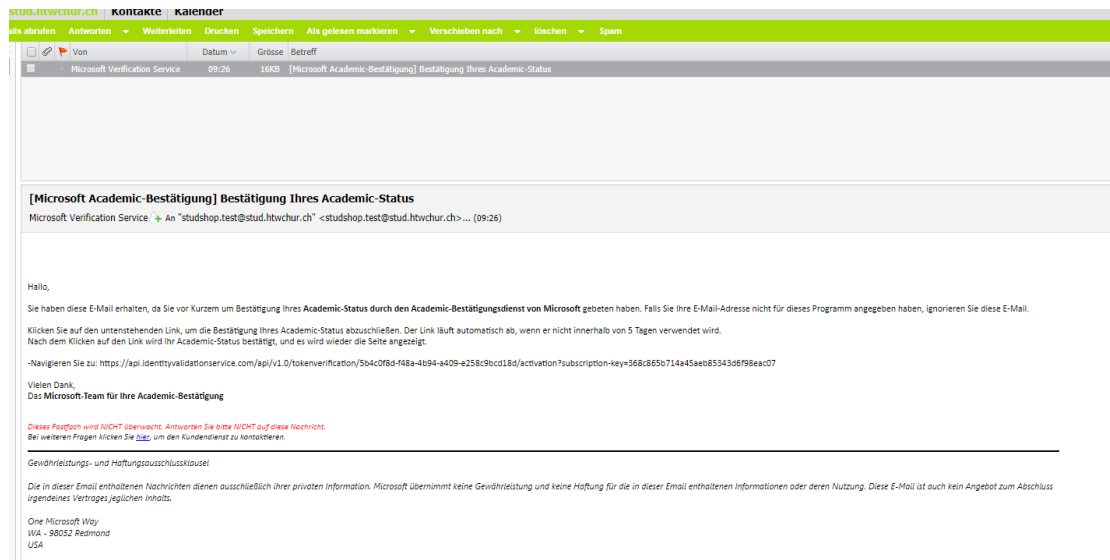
stud.htwchur.ch | Kontakte | Kalender

ails abrufen Antworten ▾ Weiterleiten Drucken Speichern Als gelesen markieren ▾ Verschieben nach ▾ löschen ▾ Spam

| | Von | Datum | Grösse | Betreff |
|---|---|---|---|---|
| | Microsoft Verification Service | 09:26 | 16KB | [Microsoft Academic-Bestätigung] Bestätigung Ihres Academic-Status |

[Microsoft Academic-Bestätigung] Bestätigung Ihres Academic-Status

Microsoft Verification Service + An "studshop.test@stud.htwchur.ch" <studshop.test@stud.htwchur.ch>... (09:26)

Hallo,

Sie haben diese E-Mail erhalten, da Sie vor Kurzem um Bestätigung Ihres Academic-Status durch den Academic-Bestätigungsdienst von Microsoft gebeten haben. Falls Sie Ihre E-Mail-Adresse nicht für dieses Programm angegeben haben, ignorieren Sie diese E-Mail.

Klicken Sie auf den untenstehenden Link, um die Bestätigung Ihres Academic-Status abzuschließen. Der Link läuft automatisch ab, wenn er nicht innerhalb von 5 Tagen verwendet wird.
Nach dem Klicken auf den Link wird Ihr Academic-Status bestätigt, und es wird wieder die Seite angezeigt.

-Navigieren Sie zu: https://api.identityvalidationservice.com/api/v1.0/tokenverification/5b4c0f8d-f48a-4b94-a409-e258c9bcd18d/activation?subscription-key=368c865b714a45aeb85343d6f98eac07

Vielen Dank,
Das Microsoft-Team für Ihre Academic-Bestätigung

Dieses Postfach wird NICHT überwacht. Antworten Sie bitte NICHT auf diese Nachricht.
Bei weiteren Fragen klicken Sie hier, um den Kundendienst zu kontaktieren.

Gewährleistungs- und Haftungsausschlussklausel

Die in dieser Email enthaltenen Nachrichten dienen ausschließlich ihrer privaten Information. Microsoft übernimmt keine Gewährleistung und keine Haftung für die in dieser Email enthaltenen Informationen oder deren Nutzung. Diese E-Mail ist auch kein Angebot zum Abschluss irgendeines Vertrages jeglichen Inhalts.

One Microsoft Way
WA - 98052 Redmond
USA